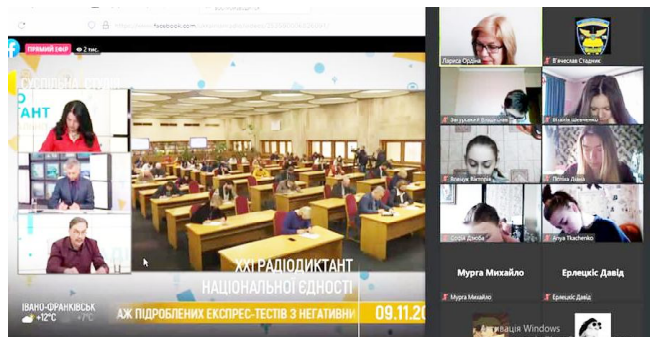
https://www.facebook.com

ПРЯМИЙ ЕФІР 2 тис.

СУСПІЛЬНЕ СТУДІЯ

АНТ

XXI РАДІОДИКТАНТ НАЦІОНАЛЬНОЇ ЄДНОСТІ

ІВАНО-ФРАНКІВСЬК +12°C +7°C

АЖ ПІДРОБЛЕНИХ ЕКСПРЕС-ТЕСТІВ З НЕГАТИВНИ

09.11.20

Лариса Ордіна

В'ячеслав Стадник

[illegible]

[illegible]

Ярина Ваврик

Ліліана Дорій

Софія Дзюба

Anya Tkachenko

Мурга Михайло

Ерлецкіс Давід

Мурга Михайло

Ерлецкіс Давід

Активація Windows